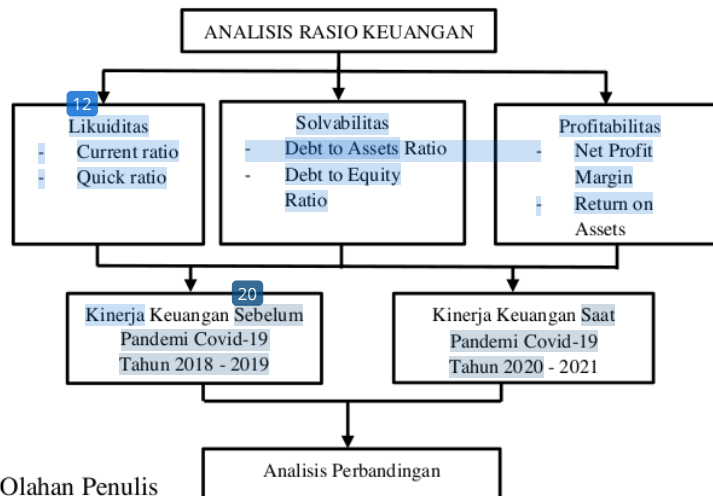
ANALISIS RASIO KEUANGAN

12

Likuiditas
- Current ratio
- Quick ratio

Solvabilitas
- Debt to Assets Ratio
- Debt to Equity Ratio

Profitabilitas
- Net Profit Margin
- Return on Assets

20

Kinerja Keuangan Sebelum Pandemi Covid-19 Tahun 2018 - 2019

Kinerja Keuangan Saat Pandemi Covid-19 Tahun 2020 - 2021

Analisis Perbandingan

Olahan Penulis